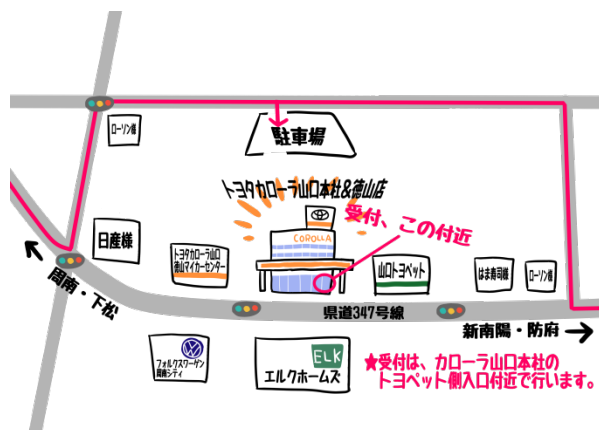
ローソン様

駐車場

トヨタカローラ山口本社&徳山店

COROLLA

受付、この付近

日産様

トヨタカローラ山口 徳山マイカーセンター

山口トヨペット

はま寿司様

ローソン様

周南・下松

県道347号線

新南陽・防府

フォルクスワーゲン 周南シティ

ELK

エルクホームズ

★受付は、カローラ山口本社の トヨペット側入口付近で行います。